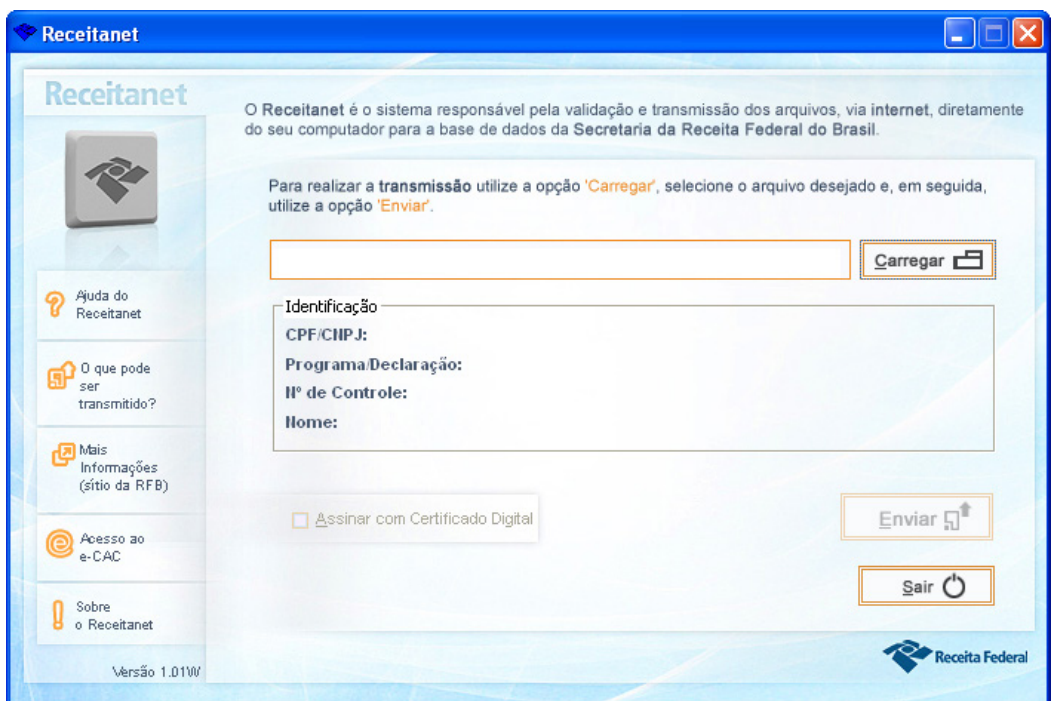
Receitanet

Receitanet

O Receitanet é o sistema responsável pela validação e transmissão dos arquivos, via internet, diretamente do seu computador para a base de dados da Secretaria da Receita Federal do Brasil.

Para realizar a transmissão utilize a opção 'Carregar', selecione o arquivo desejado e, em seguida, utilize a opção 'Enviar'.

Carregar

Identificação
CPF/CNPJ:
Programa/Declaração:
Nº de Controle:
Nome:

Ajuda do Receitanet

O que pode ser transmitido?

Mais Informações (sítio da RFB)

Acesso ao e-CAC

Sobre o Receitanet

Assinar com Certificado Digital

Enviar

Sair

Versão 1.01W

Receita Federal